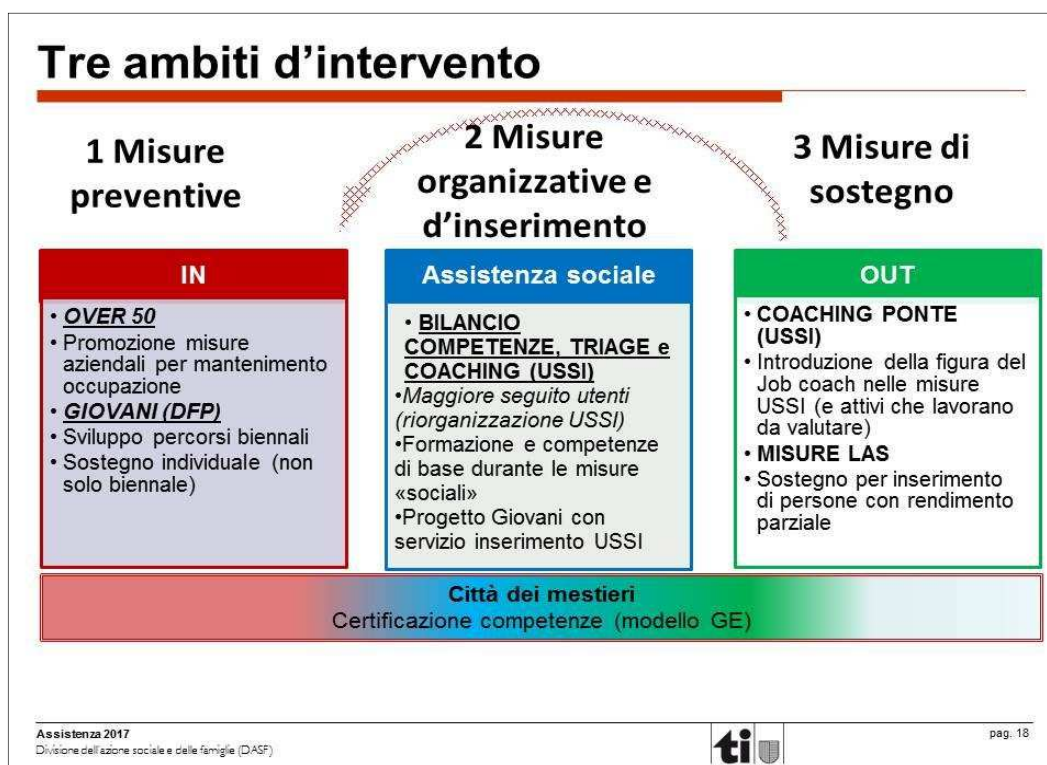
Tre ambiti d'intervento

1 Misure preventive

2 Misure organizzative e d'inserimento

3 Misure di sostegno

IN

• *OVER 50*
• Promozione misure aziendali per mantenimento occupazione
• *GIOVANI (DFP)*
• Sviluppo percorsi biennali
• Sostegno individuale (non solo biennale)

Assistenza sociale

• BILANCIO COMPETENZE, TRIAGE e COACHING (USSI)
•*Maggiore seguito utenti (riorganizzazione USSI)*
•Formazione e competenze di base durante le misure «sociali»
•Progetto Giovani con servizio inserimento USSI

OUT

• COACHING PONTE (USSI)
• Introduzione della figura del Job coach nelle misure USSI (e attivi che lavorano da valutare)
• MISURE LAS
• Sostegno per inserimento di persone con rendimento parziale

Città dei mestieri
Certificazione competenze (modello GE)

Assistenza 2017
Divisione dell'azione sociale e delle famiglie (DASF)

ti

pag. 18